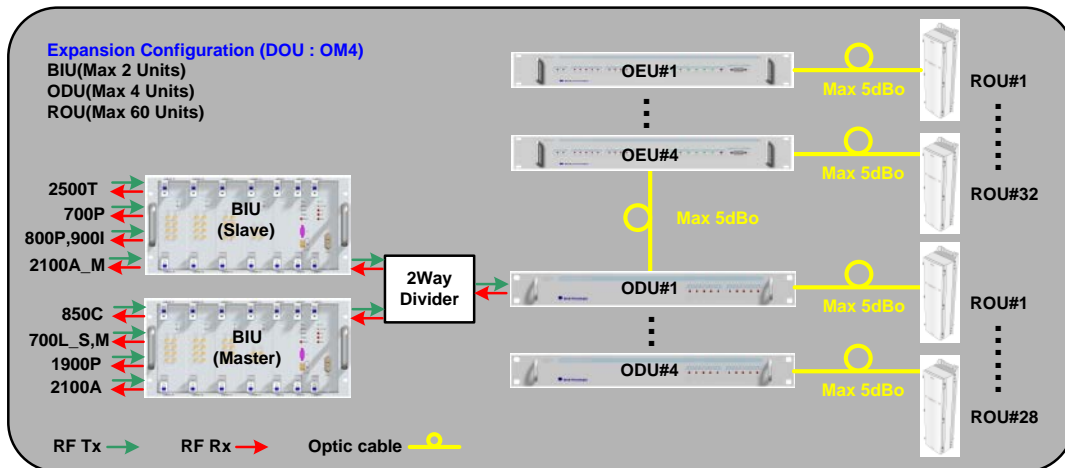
Expansion Configuration (DOU : OM4)
BIU(Max 2 Units)
ODU(Max 4 Units)
ROU(Max 60 Units)

OEU#1
Max 5dBo
ROU#1
OEU#4
Max 5dBo
ROU#32
Max 5dBo

2500T
700P
800P,900I
2100A_M
BIU
(Slave)

2Way
Divider

850C
700L_S,M
1900P
2100A
BIU
(Master)

ODU#1
Max 5dBo
ROU#1
ODU#4
Max 5dBo
ROU#28

RF Tx
RF Rx
Optic cable